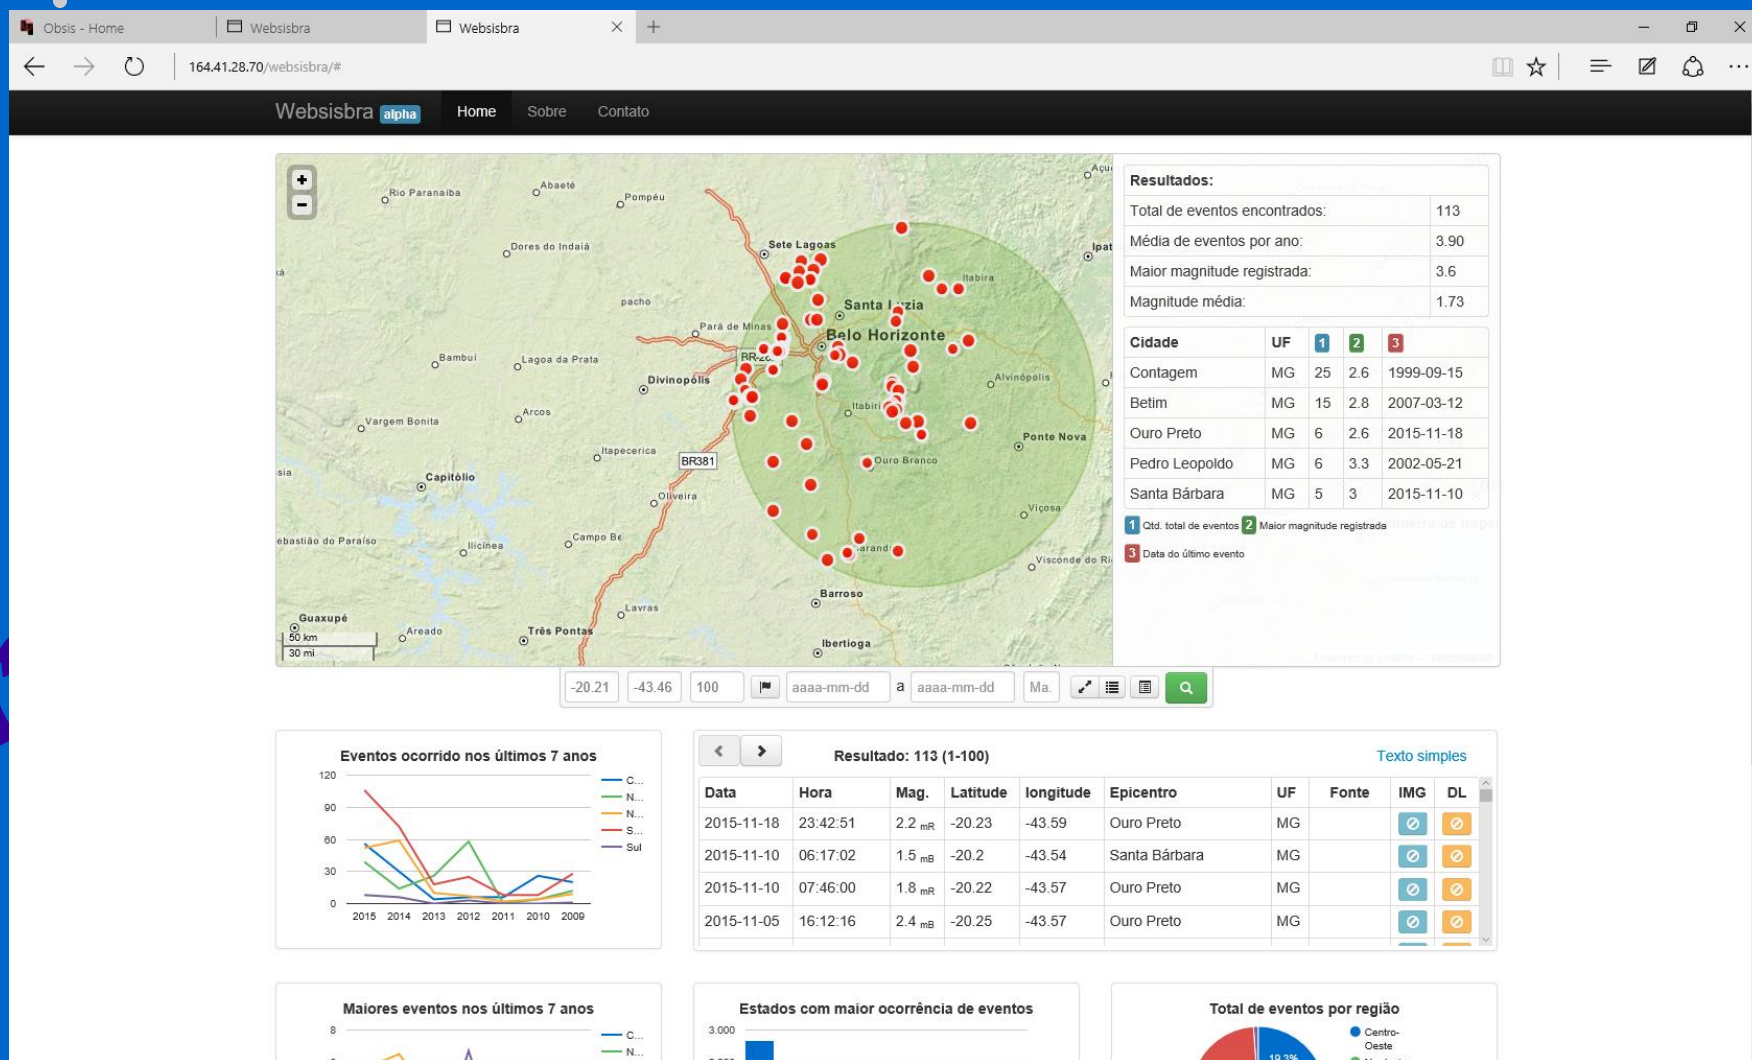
Obsis - Home | Websisbra | Websisbra

164.41.28.70/websisbra/#

Websisbra alpha Home Sobre Contato

Rio Paranaíba Abaeté Pompéu Sete Lagoas Dores do Indaiá Itabira Santa Luzia Pará de Minas Belo Horizonte Bambuí Lagoa da Prata Divinópolis Alvinópolis Vargem Bonita Arcos Itabirito Ponte Nova Itapecerica BR381 Ouro Branco Capitólio Oliveira Viçosa Campo Be Sebastião do Paraíso Ilicínea Barroso Lavras Guaxupé Areado Três Pontas Ibertioga 50 km 30 mi

Resultados:

| | |
|---|---|
| Total de eventos encontrados: | 113 |
| Média de eventos por ano: | 3.90 |
| Maior magnitude registrada: | 3.6 |
| Magnitude média: | 1.73 |

| Cidade | UF | 1 | 2 | 3 |
|---|---|---|---|---|
| Contagem | MG | 25 | 2.6 | 1999-09-15 |
| Betim | MG | 15 | 2.8 | 2007-03-12 |
| Ouro Preto | MG | 6 | 2.6 | 2015-11-18 |
| Pedro Leopoldo | MG | 6 | 3.3 | 2002-05-21 |
| Santa Bárbara | MG | 5 | 3 | 2015-11-10 |

1 Qtd. total de eventos 2 Maior magnitude registrada
3 Data do último evento

-20.21 -43.46 100 aaaa-mm-dd a aaaa-mm-dd Ma.

Eventos ocorrido nos últimos 7 anos
120 90 60 30 0
2015 2014 2013 2012 2011 2010 2009
C... N... N... S... Sul

Resultado: 113 (1-100) Texto simples

| Data | Hora | Mag. | Latitude | longitude | Epicentro | UF | Fonte | IMG | DL |
|---|---|---|---|---|---|---|---|---|---|
| 2015-11-18 | 23:42:51 | 2.2 $_{mR}$ | -20.23 | -43.59 | Ouro Preto | MG | | | |
| 2015-11-10 | 06:17:02 | 1.5 $_{mB}$ | -20.2 | -43.54 | Santa Bárbara | MG | | | |
| 2015-11-10 | 07:46:00 | 1.8 $_{mR}$ | -20.22 | -43.57 | Ouro Preto | MG | | | |
| 2015-11-05 | 16:12:16 | 2.4 $_{mB}$ | -20.25 | -43.57 | Ouro Preto | MG | | | |

Maiores eventos nos últimos 7 anos
8
C... N...

Estados com maior ocorrência de eventos
3.000

Total de eventos por região
Centro-Oeste
19.3%